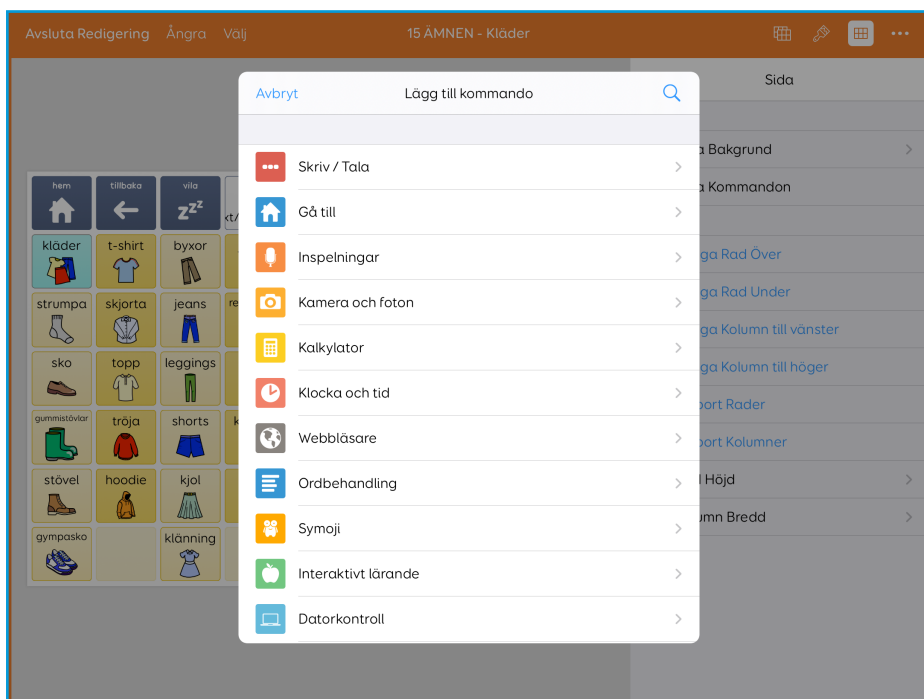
Avsluta Redigering Ångra Välj

15 ÄMNEN - Kläder

Sida

a Bakgrund

a Kommandon

ga Rad Över

ga Rad Under

ga Kolumn till vänster

ga Kolumn till höger

port Rader

port Kolumner

l Höjd

umn Bredd

hem tillbaka vila kt/

kläder t-shirt byxor

strumpa skjorta jeans re

sko topp leggings

gummistövlar tröja shorts k

stövel hoodie kjol

gympasko klänning

Avbryt

Lägg till kommando

Skriv / Tala

Gå till

Inspelningar

Kamera och foton

Kalkylator

Klocka och tid

Webbläsare

Ordbehandling

Symoji

Interaktivt lärande

Datorkontroll